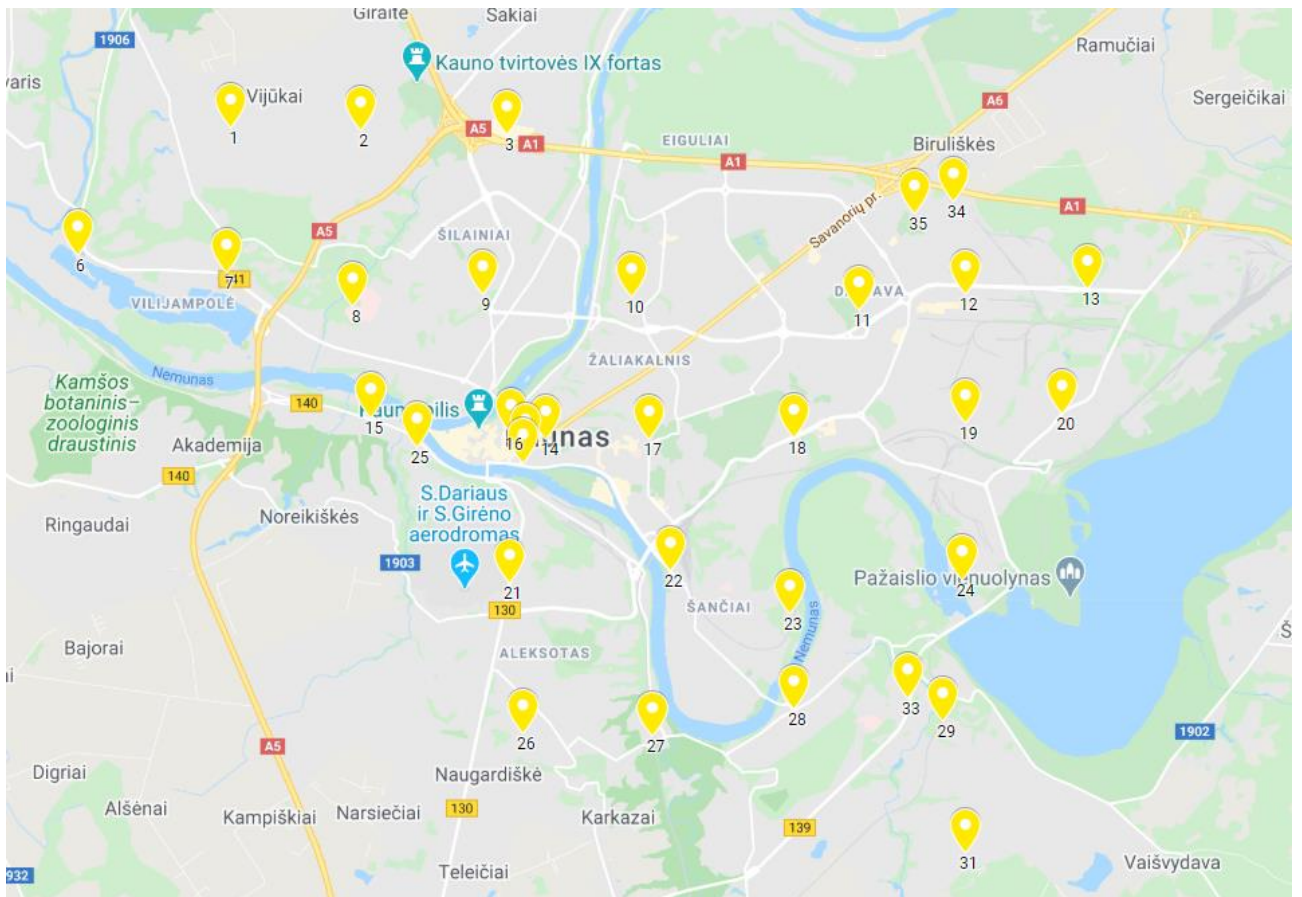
Giraitė
Sakiai
1906
varis
Kauno tvirtovės IX fortas
Ramučiai
Vijūkai
1
2
A5
3
A1
EIGULIAI
A6
Sergeičiai
A1
Biruliškės
35
34
A1
6
7
A5
ŠILAINIAI
Savanorių pr.
VILIJAMPOLĖ
8
9
10
11
D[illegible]AVA
12
13
ŽALIAKALNIS
Nemunas
Kamšos botaninis–zoologinis draustinis
140
15
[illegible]
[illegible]pilis
16
14
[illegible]unas
17
18
19
20
Akademija
25
140
S.Dariaus ir S.Girėno aerodromas
Ringaudai
Noreikiškės
1903
21
22
Pažaislio vi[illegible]nuolynas
24
130
ŠANČIAI
23
Nemunas
Bajorai
ALEKSOTAS
28
33
29
1902
A5
26
27
Digriai
Naugardiškė
Alšėnai
Kampiškiai
Narsiečiai
130
Karkazai
139
31
932
Teleičiai
Vaišvydava